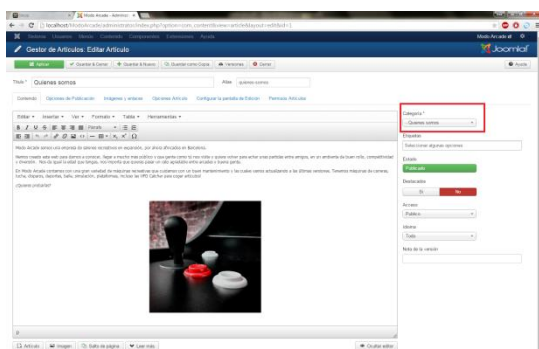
Modo Arcade - Administ... ×

localhost/ModoArcade/administrator/index.php?option=com_content&view=article&layout=edit&id=1

Sistema Usuarios Menús Contenido Componentes Extensiones Ayuda

Modo Arcade all

Gestor de Artículos: Editar Artículo

Joomla!

Aplicar

Guardar & Cerrar

Guardar & Nuevo

Guardar como Copia

Versiones

Cerrar

Ayuda

Título * Quienes somos

Alias quienes-somos

Contenido Opciones de Publicación Imágenes y enlaces Opciones Artículo Configurar la pantalla de Edición Permisos Artículos

Editar Insertar Ver Formato Tabla Herramientas

Párrafo

Modo Arcade somos una empresa de jóvenes apasionados por los juegos arcade.

Hemos creado este web para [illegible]

En Modo Arcade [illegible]

¿Quieres probarlo?

Categoría *

- Quienes somos

Etiquetas

Seleccionar algunas opciones

Estado

Publicado

Destacado

Sí No

Acceso

Público

Idioma

Todo

Nota de la versión

p

Artículo Imagen Salto de página Leer más

Ocultar editor